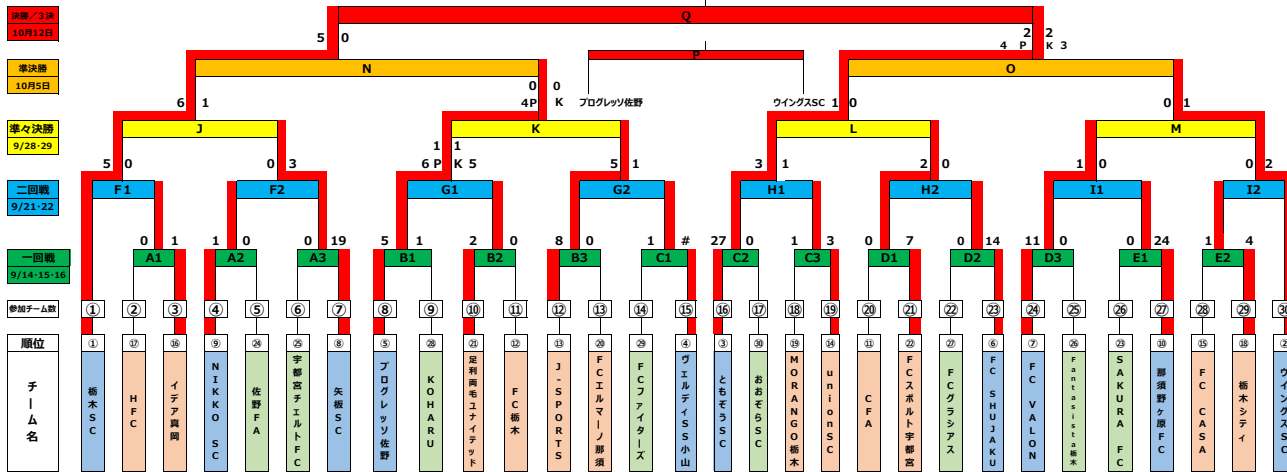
決勝／3決
10月12日

Q

5 0

2 2
4 P K 3

P

準決勝
10月5日

N

O

プログレッソ佐野

ウイングスSC

6 1

0 0
4P K

1 0

0 1

準々決勝
9/28･29

J

K

L

M

5 0

0 3

1 1
6 P K 5

5 1

3 1

2 0

1 0

0 2

二回戦
9/21･22

F1

F2

G1

G2

H1

H2

I1

I2

0 1

1 0

0 19

5 1

2 0

8 0

1 #

27 0

1 3

0 7

0 14

11 0

0 24

1 4

一回戦
9/14･15･16

A1

A2

A3

B1

B2

B3

C1

C2

C3

D1

D2

D3

E1

E2

参加チーム数

①
②
③
④
⑤
⑥
⑦
⑧
⑨
⑩
⑪
⑫
⑬
⑭
⑮
⑯
⑰
⑱
⑲
⑳
㉑
㉒
㉓
㉔
㉕
㉖
㉗
㉘
㉙
㉚

順位

①
⑰
⑯
⑨
㉔
㉕
⑧
⑤
㉘
㉑
⑫
⑬
⑳
㉙
④
③
㉚
⑲
⑭
⑪
㉒
㉗
⑥
⑦
㉖
㉓
⑩
⑮
⑱
②

チーム名

栃木SC
HFC
イデア真岡
NIKKO SC
佐野FA
宇都宮チェルトFC
矢板SC
プログレッソ佐野
KOHARU
足利両毛ユナイテッド
FC栃木
J-SPORTS
FCエルマーノ那須
FCファイターズ
ヴェルディSS小山
ともぞうSC
おおぞらSC
MORANGO栃木
unionSC
CFA
FCスポルト宇都宮
FCグラシアス
FC SHUJAKU
FC VALON
Fantasista栃木
SAKURA FC
那須野ケ原FC
FC CASA
栃木シティ
ウイングスS